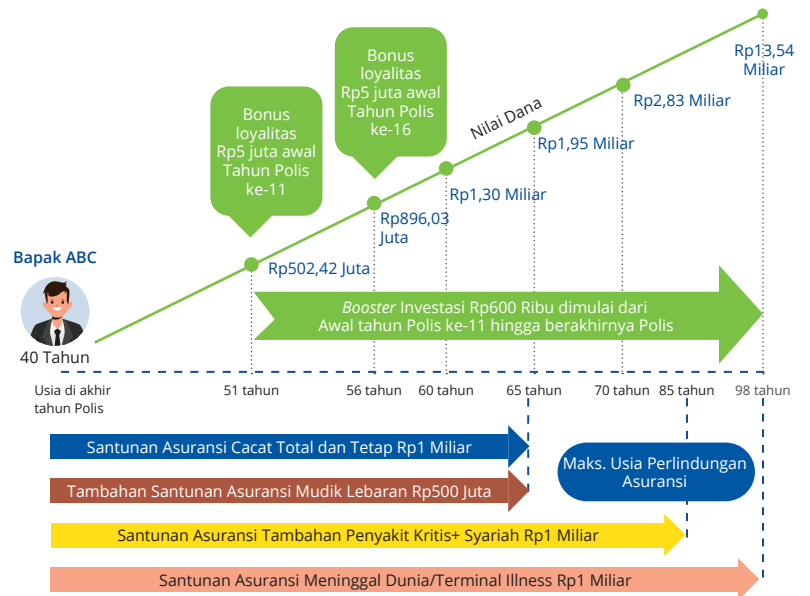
Bonus loyalitas Rp5 juta awal Tahun Polis ke-11

Bonus loyalitas Rp5 juta awal Tahun Polis ke-16

Nilai Dana

Rp13,54 Miliar

Rp2,83 Miliar

Rp1,95 Miliar

Rp1,30 Miliar

Rp896,03 Juta

Rp502,42 Juta

Bapak ABC

40 Tahun

*Booster* Investasi Rp600 Ribu dimulai dari Awal tahun Polis ke-11 hingga berakhirnya Polis

Usia di akhir tahun Polis

51 tahun

56 tahun

60 tahun

65 tahun

70 tahun

85 tahun

98 tahun

Santunan Asuransi Cacat Total dan Tetap Rp1 Miliar

Tambahan Santunan Asuransi Mudik Lebaran Rp500 Juta

Maks. Usia Perlindungan Asuransi

Santunan Asuransi Tambahan Penyakit Kritis+ Syariah Rp1 Miliar

Santunan Asuransi Meninggal Dunia/Terminal Illness Rp1 Miliar